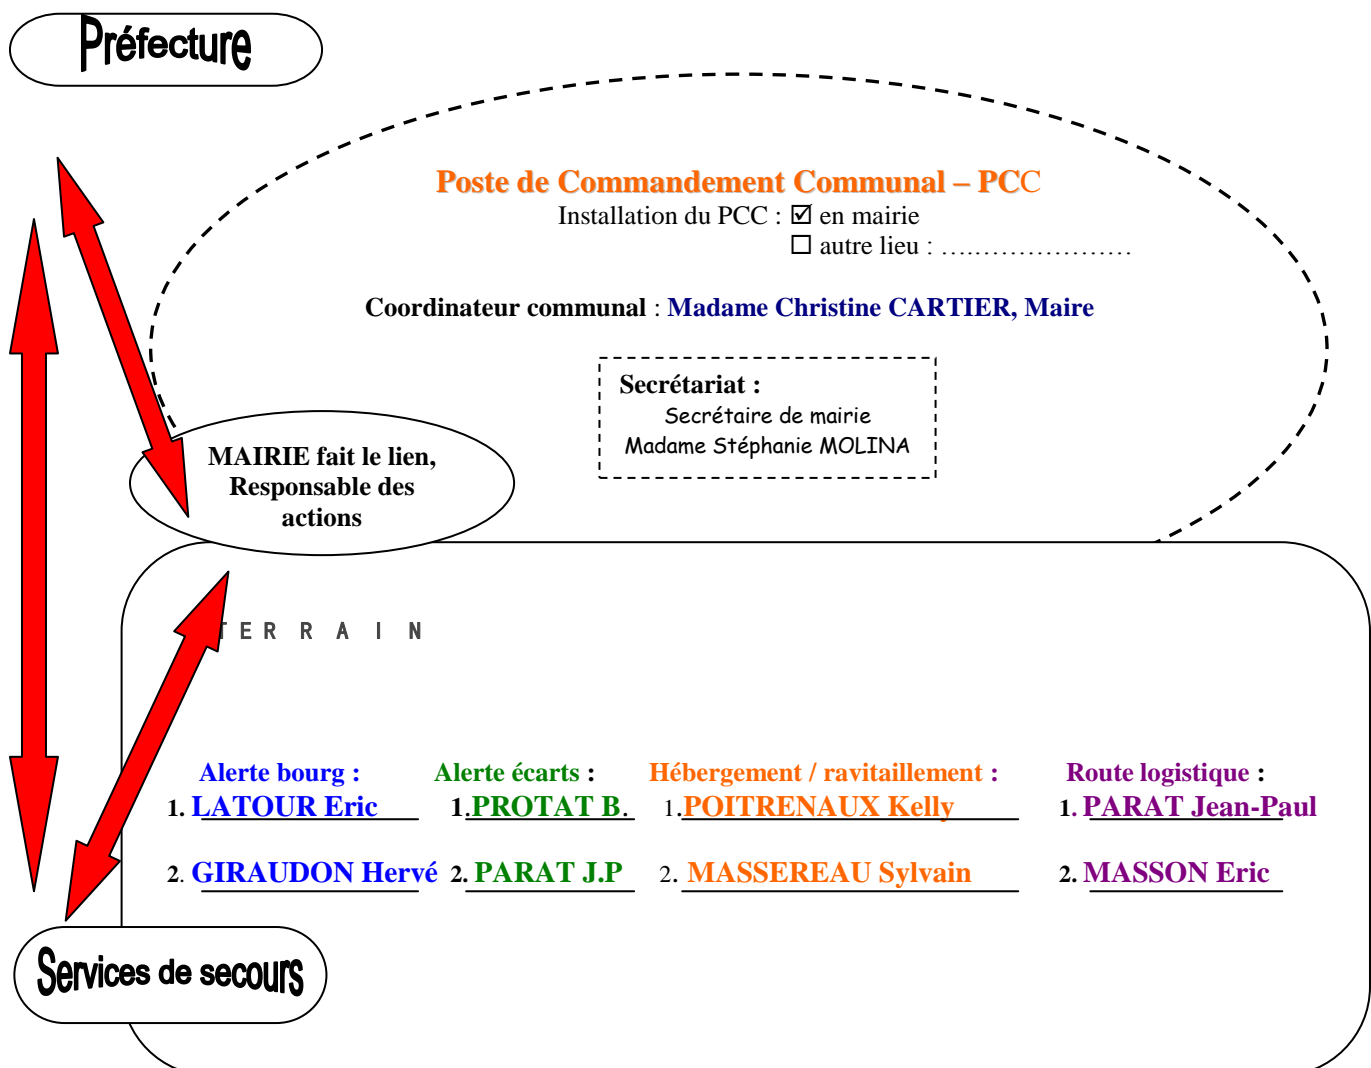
Préfecture

Poste de Commandement Communal – PCC
Installation du PCC : ☑ en mairie
☐ autre lieu : ……………………

Coordinateur communal : Madame Christine CARTIER, Maire

Secrétariat :
Secrétaire de mairie
Madame Stéphanie MOLINA

MAIRIE fait le lien, Responsable des actions

TERRAIN

Alerte bourg :
1. LATOUR Eric
2. GIRAUDON Hervé

Alerte écarts :
1.PROTAT B.
2. PARAT J.P

Hébergement / ravitaillement :
1.POITRENAUX Kelly
2. MASSEREAU Sylvain

Route logistique :
1. PARAT Jean-Paul
2. MASSON Eric

Services de secours